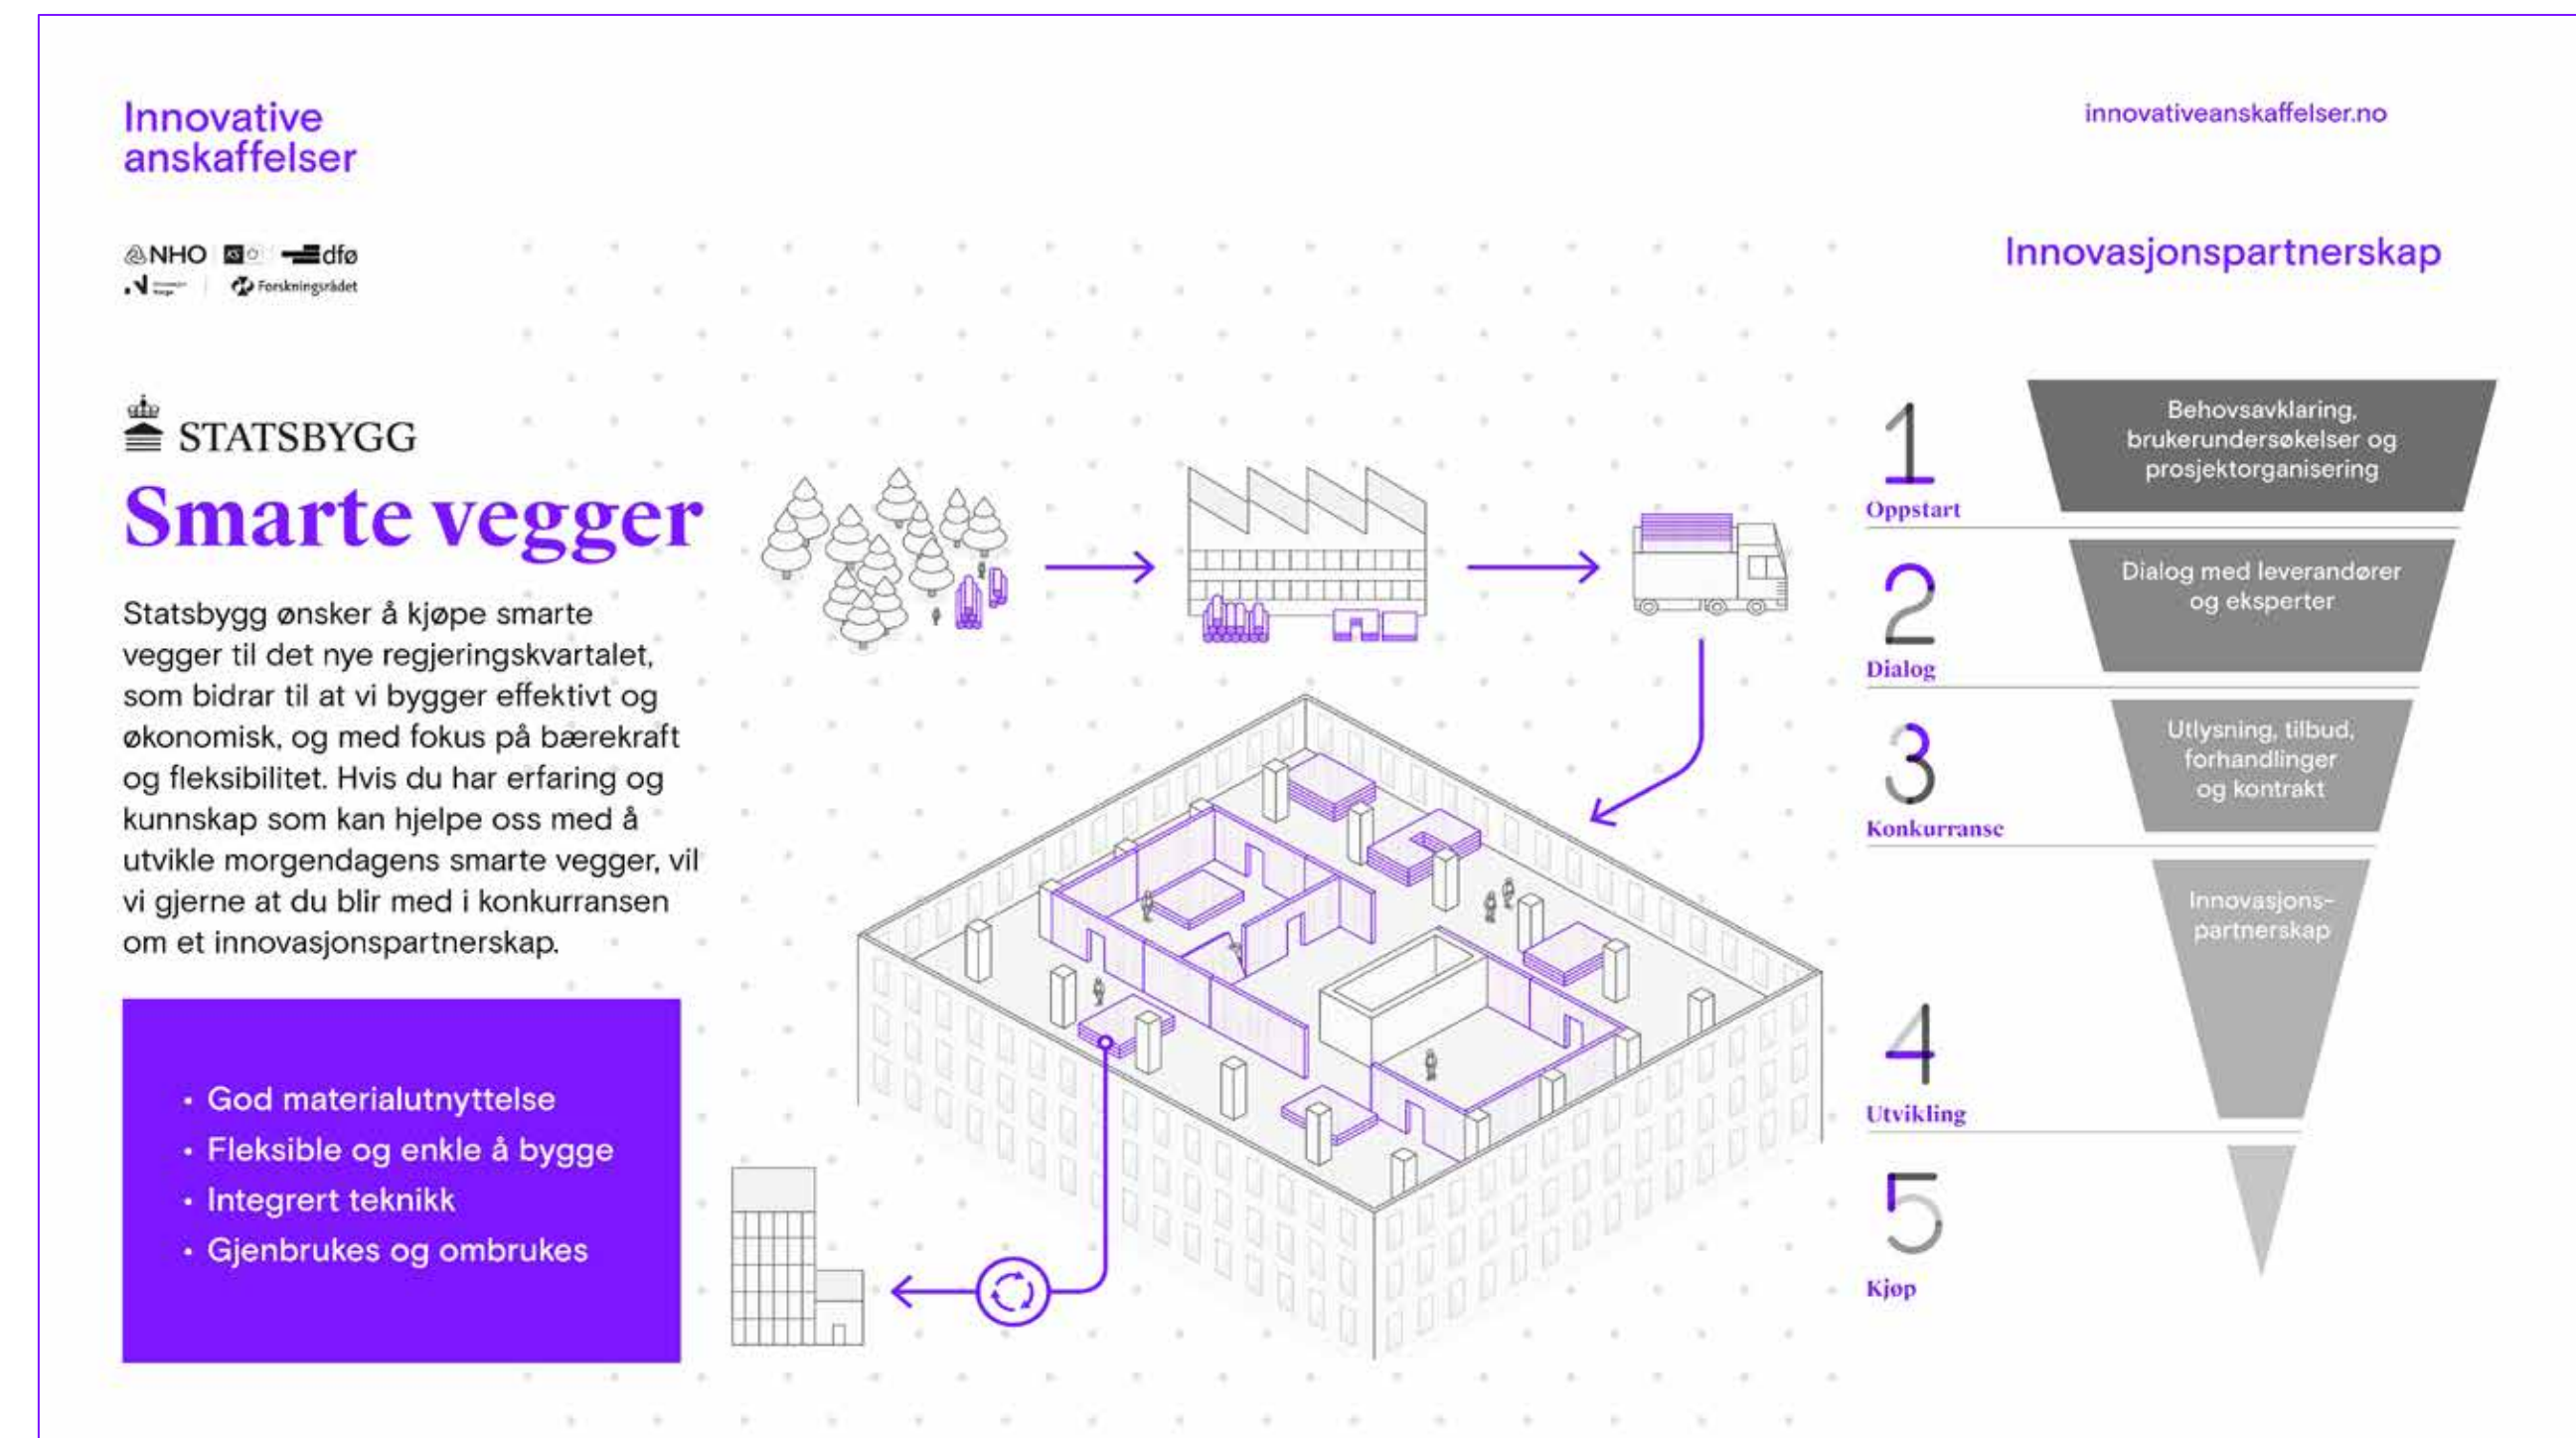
Innovative anskaffelser

innovativeanskaffelser.no

NHO dfø
Forskningsrådet

Innovasjonspartnerskap

STATSBYGG

Smarte vegger

Statsbygg ønsker å kjøpe smarte vegger til det nye regjeringskvartalet, som bidrar til at vi bygger effektivt og økonomisk, og med fokus på bærekraft og fleksibilitet. Hvis du har erfaring og kunnskap som kan hjelpe oss med å utvikle morgendagens smarte vegger, vil vi gjerne at du blir med i konkurransen om et innovasjonspartnerskap.

- God materialutnyttelse
- Fleksible og enkle å bygge
- Integrert teknikk
- Gjenbrukes og ombrukes

1
Oppstart

Behovsavklaring, brukerundersøkelser og prosjektorganisering

2
Dialog

Dialog med leverandører og eksperter

3
Konkurranse

Utlysning, tilbud, forhandlinger og kontrakt

Innovasjons-partnerskap

4
Utvikling

5
Kjøp